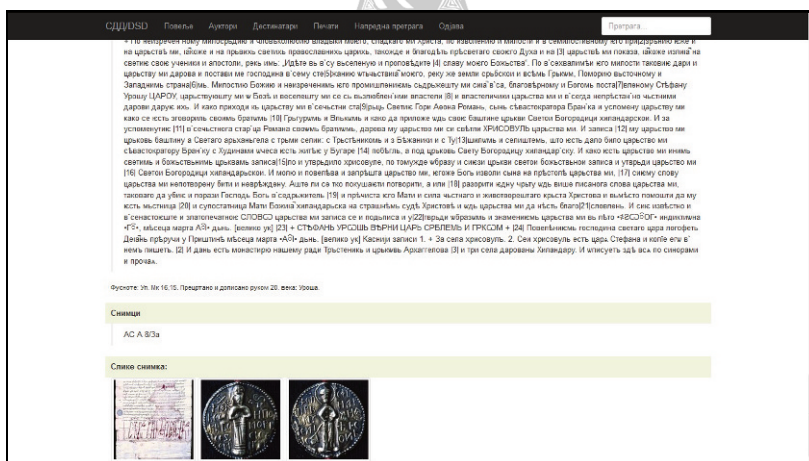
СДП/DSD Повеље Аутори Дестинатари Печати Напредна претрага Одјава Претрага

+ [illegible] неизреченоу милосрдию и човѣколюбию владыки моего, сладкаго ми Христа, по изволению и милости и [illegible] его пришедшаго яже и на царьствѣ мь, iåкоже и на прывѣхь свѣтиль православныхь царихь, такожде и благодѣть прѣсветаго своего Духа и на [3] царьствѣ мь показа, iåкоже излиа на светие своје ученики и апостоли, рекь имь: „Идѣте вь в'су вьселеную и проповѣдите [4] славу моего Божьства". По в'сехвалимѣи его милости такових дари и царьству ми дарова и постави ме господина в'сему сте[5]кание чѣстаниѣ моего, реку же земли срьбской и вьсѣи Грькым, Поморию высточному и Западнимь страна[6]мь. Милостию Божию и неизреченимь его промишлениемь сьдрьжешту ми сиа в'са, благовѣрному и Богомь поста[7]вленому Стѣфану Урошу ЦАРОУ, царьствоушту ми в Бозѣ и веселешту ми се сь вьзлюбленими властели [8] и властелчичи царьства ми и в'сегда непрѣстаю на чьстними дарови дарује ихь. И како приходи ць царьству ми в'сечьстни ста[9]рьць Светиѣ Гори Аѳона Романь, сынь съвастократора Бран'ка и успоменоу царьству ми како се есть зговорихь своимь братомь [10] Грьгурмь и Влькмь и како да приложе ксвѣ вьше баштине црькви Светој Богородици хиландарској. И за успоменутие [11] в'сечьстнага стар'ца Романа своимь братомь, дарова му царьство ми се сьвими ХРИСОВУЛЬ царьства ми. И записа [12] му царьство ми црьковь баштину в Светаго арьхангела с трьми селии: с Трьстѣникомь и з Бѣжаники и с Ту[13]шимлимь и селиштемь, што есть дало било царьство ми Сѣвастократору Бран'ку с Худимами ючеса есть житѣс у Бугаре [14] люблѣнь, а под црьковь Свету Богородицу хиландар'ску. И како есть царьство ми иниль светимь и божьственимь црькавмь записа[15]ло и утврдило хрисовуле, по томужде иѡбразу и силжи црькави светои божьственим записа и утврди царьство ми [16] Светои Богородици хиландарской. И молю и повелѣва и запрѣщата царьство ми, егоже Богь изволи сына на прѣстоль царьства ми, [17] сиюну слову царьства ми нелотворену бити и неврѣждану. Аще ли се кто покушаели потворити, а или [18] разорити кдну чрьту ксвѣ вьше писаногa слова царьства ми, таковаго да убие и порази Господь Богь в'седрьжитель [19] и прѣчиста его Мати и сила чьстнаго и животворещаго крьста Христова и вьсѣхь помошти да му есть мьстница [20] и супостатница Мати Божиа хиландарьска на страшнѣмь судѣ Христовѣ и кдѣ царьства ми да нѣсть блага[21]словенѣ. И сие извѣстно и в'сенастоеште и злателечатное СЛОВО царьства ми записа се и подписа и у[22]тврьди иѡбразомь и знаменимь царьства ми вь лѣто •ЅЭѮ• индиктиона •ГI•, мѣсеца марта •АI• дьнь. [велико ук] [23] + СТЬФАНЬ УРОШЬ ВѢРНИ ЦАРЬ СРБЛЕМЬ И ГРКОМ + [24] Повелѣниемь господина светаго царя логофеть Деиѣ рѣрчиь у Приштинѣ мѣсеца марта •АI• дьнь. [велико ук] Каснији записи 1. + За села хрисовуль. 2. Сеи хрисовуль есть цара Стефана и колѣ еги в' немь пишеть. [2] И дань есть монастирю нашему ради Трьстениксь и црькьвь Архангелова [3] и три села дарованы Хиландару. И уписуеть здѣ вса по синорами и проча.

Фусноте: Уп. Мк 16,15. Прецртано и дописано руком 20. века: Уроша.

Снимци

АС А 8/3а

Слике снимка: